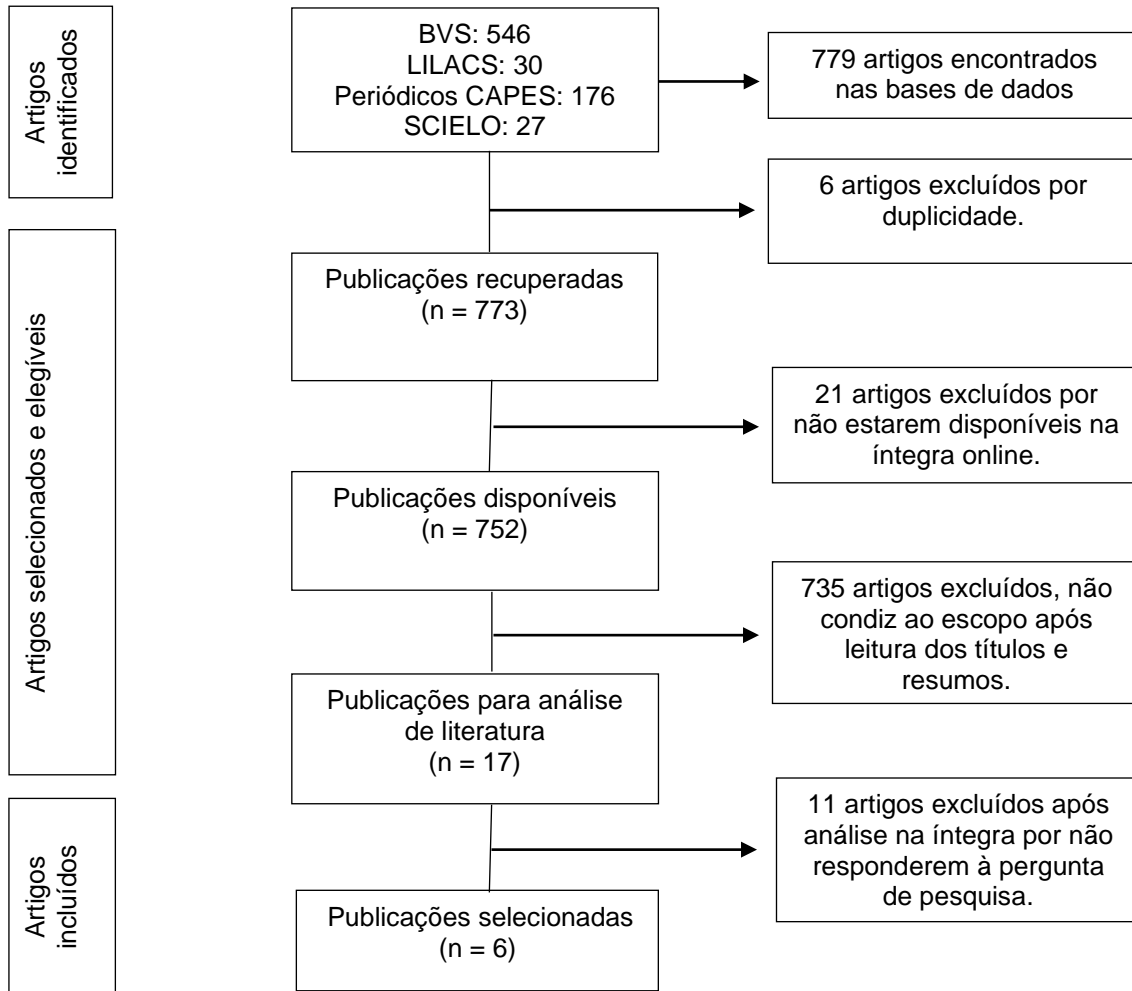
Artigos identificados

BVS: 546
LILACS: 30
Periódicos CAPES: 176
SCIELO: 27

779 artigos encontrados nas bases de dados

6 artigos excluídos por duplicidade.

Artigos selecionados e elegíveis

Publicações recuperadas
(n = 773)

21 artigos excluídos por não estarem disponíveis na íntegra online.

Publicações disponíveis
(n = 752)

735 artigos excluídos, não condiz ao escopo após leitura dos títulos e resumos.

Publicações para análise de literatura
(n = 17)

Artigos incluídos

11 artigos excluídos após análise na íntegra por não responderem à pergunta de pesquisa.

Publicações selecionadas
(n = 6)